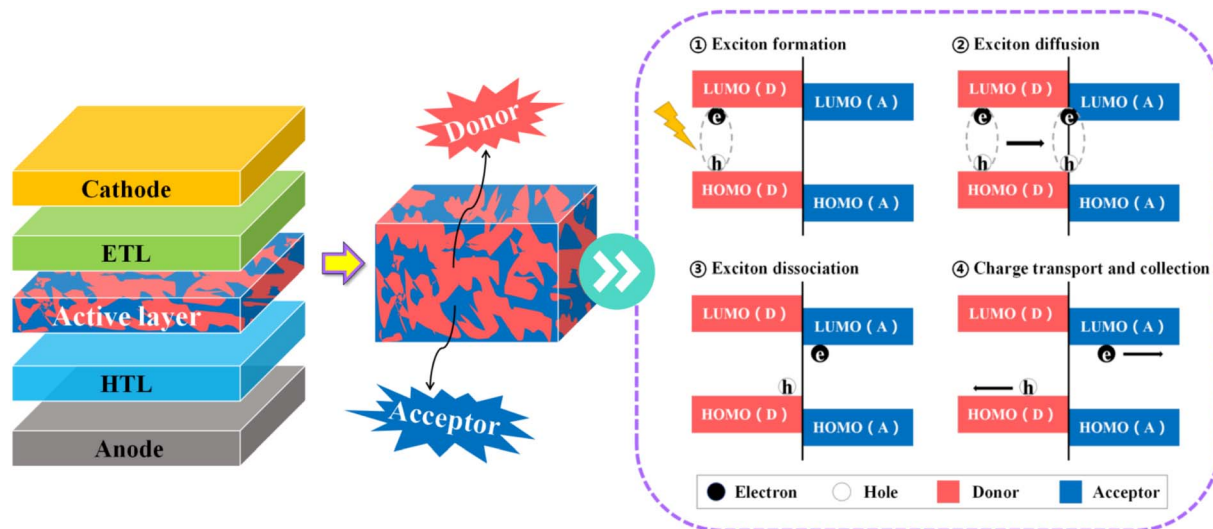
Cathode

ETL

Active layer

HTL

Anode

Donor

Acceptor

① Exciton formation

LUMO ( D )

LUMO ( A )

e

h

HOMO ( D )

HOMO ( A )

② Exciton diffusion

LUMO ( D )

LUMO ( A )

e

e

h

h

HOMO ( D )

HOMO ( A )

③ Exciton dissociation

LUMO ( D )

LUMO ( A )

e

h

HOMO ( D )

HOMO ( A )

④ Charge transport and collection

LUMO ( D )

LUMO ( A )

e

h

HOMO ( D )

HOMO ( A )

Electron Hole Donor Acceptor